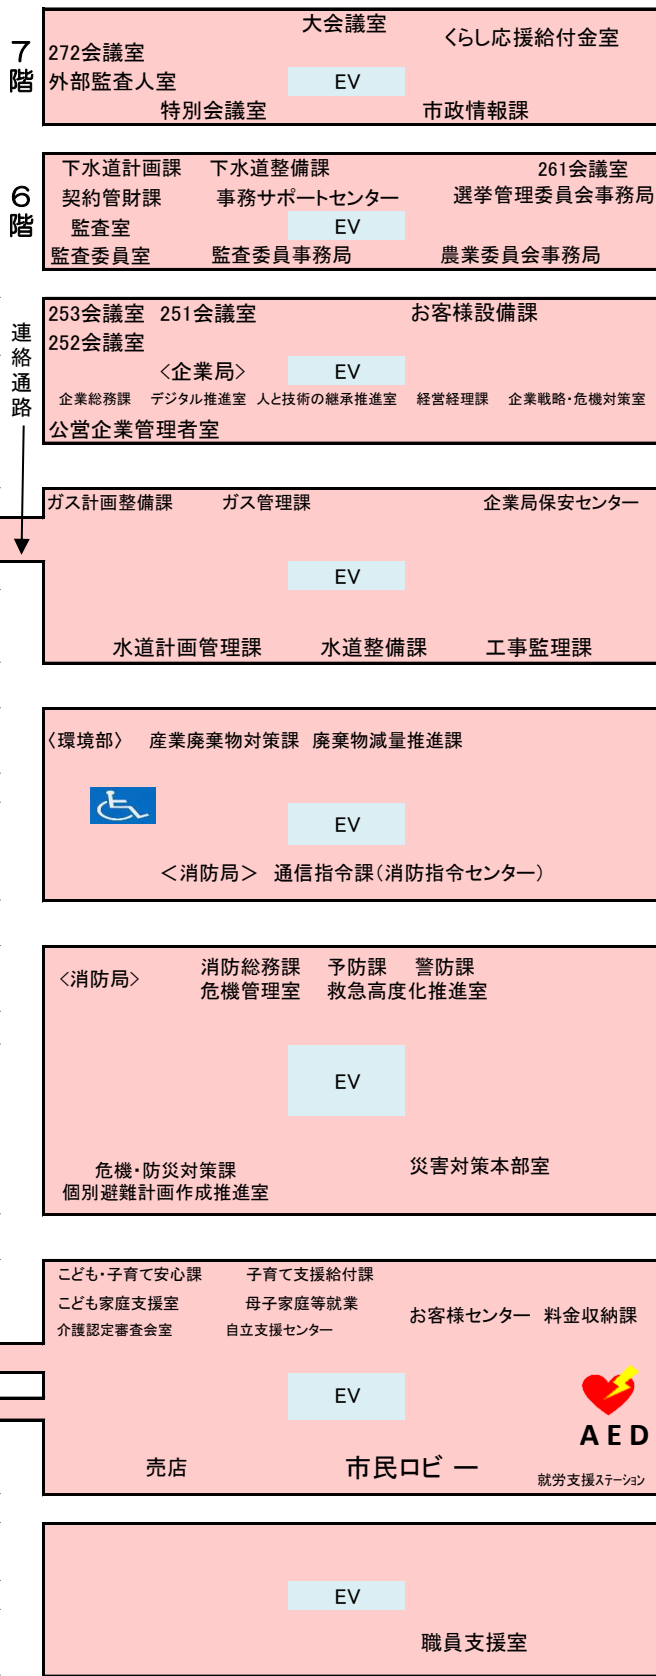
7階

大会議室
272会議室
くらし応援給付金室
外部監査人室
EV
特別会議室
市政情報課

6階

下水道計画課　下水道整備課
261会議室
契約管財課　事務サポートセンター
選挙管理委員会事務局
監査室
EV
監査委員室　監査委員事務局
農業委員会事務局

連絡通路

253会議室　251会議室
お客様設備課
252会議室
<企業局>
EV
企業総務課　デジタル推進室　人と技術の継承推進室　経営経理課　企業戦略・危機対策室
公営企業管理者室

ガス計画整備課　ガス管理課
企業局保安センター
EV
水道計画管理課　水道整備課　工事監理課

〈環境部〉　産業廃棄物対策課　廃棄物減量推進課
EV
<消防局>　通信指令課(消防指令センター)

〈消防局〉
消防総務課　予防課　警防課
危機管理室　救急高度化推進室
EV
危機・防災対策課
個別避難計画作成推進室
災害対策本部室

こども・子育て安心課
子育て支援給付課
こども家庭支援室
母子家庭等就業
お客様センター　料金収納課
介護認定審査会室
自立支援センター
EV
AED
売店
市民ロビー
就労支援ステーション

EV
職員支援室